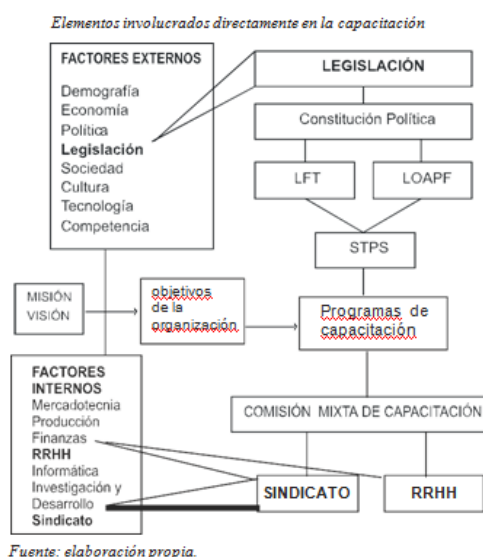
Elementos involucrados directamente en la capacitación

FACTORES EXTERNOS
Demografía
Economía
Política
Legislación
Sociedad
Cultura
Tecnología
Competencia

LEGISLACIÓN

Constitución Política

LFT

LOAPF

STPS

MISIÓN
VISIÓN

objetivos de la organización

Programas de capacitación

FACTORES INTERNOS
Mercadotecnia
Producción
Finanzas
RRHH
Informática
Investigación y Desarrollo
Sindicato

COMISIÓN MIXTA DE CAPACITACIÓN

SINDICATO

RRHH

Fuente: elaboración propia.